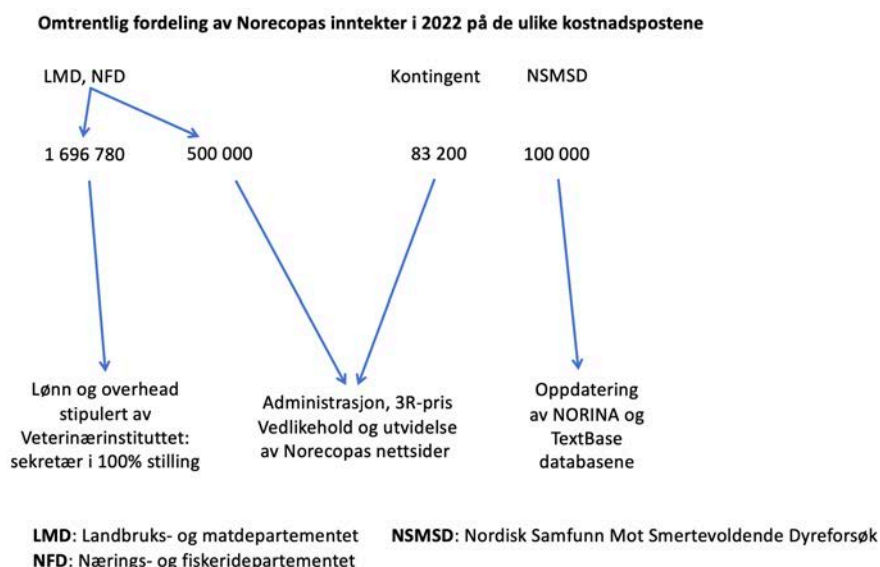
Omtrentlig fordeling av Norecopas inntekter i 2022 på de ulike kostnadspostene

LMD, NFD

Kontingent

NSMSD

1 696 780

500 000

83 200

100 000

Lønn og overhead stipulert av Veterinærinstituttet: sekretær i 100% stilling

Administrasjon, 3R-pris Vedlikehold og utvidelse av Norecopas nettsider

Oppdatering av NORINA og TextBase databasene

**LMD**: Landbruks- og matdepartementet
**NFD**: Nærings- og fiskeridepartementet

**NSMSD**: Nordisk Samfunn Mot Smertevoldende Dyreforsøk